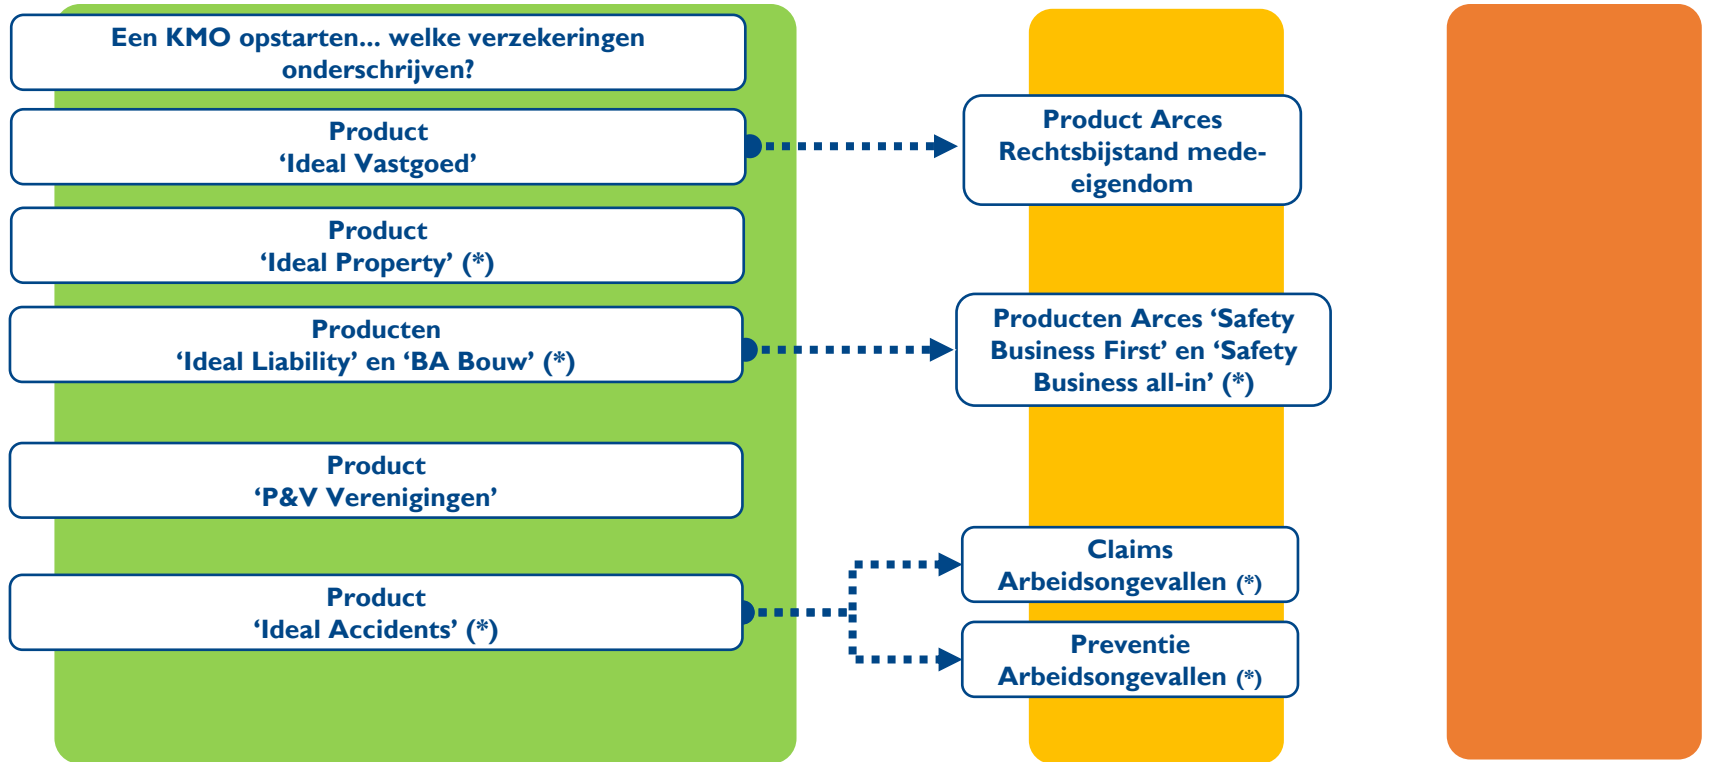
Een KMO opstarten... welke verzekeringen onderschrijven?

Product
'Ideal Vastgoed'

Product
'Ideal Property' (*)

Producten
'Ideal Liability' en 'BA Bouw' (*)

Product
'P&V Verenigingen'

Product
'Ideal Accidents' (*)

Product Arces Rechtsbijstand mede-eigendom

Producten Arces 'Safety Business First' en 'Safety Business all-in' (*)

Claims
Arbeidsongevallen (*)

Preventie
Arbeidsongevallen (*)